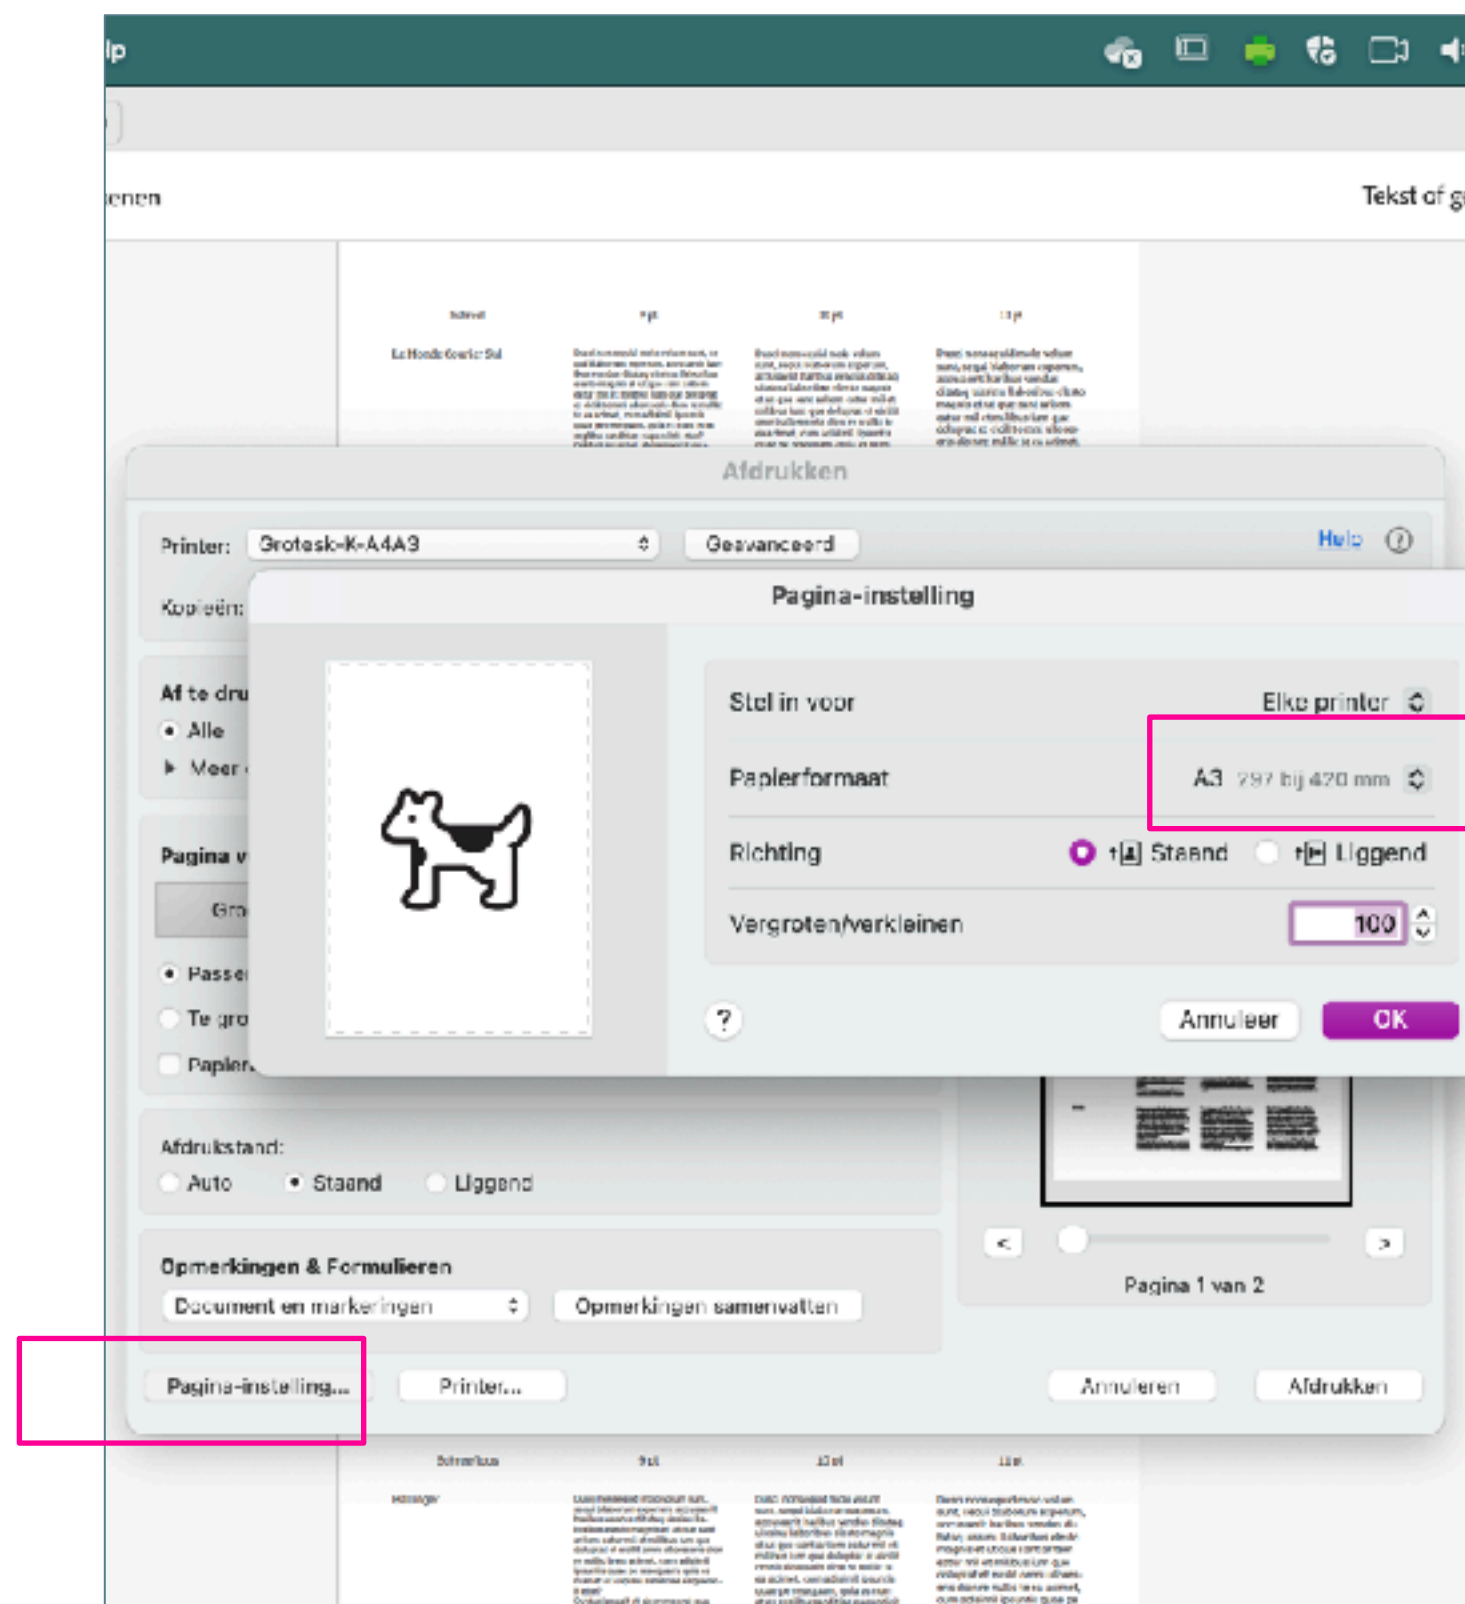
lp

enen

Tekst of g

Afdrukken

Printer: Grotesk-K-A4A3

Geavanceerd

Help

Kopieën:

Af te dru

Alle

Meer

Pagina v

Gro

Passe

Te gro

Papier

Pagina-instelling

Stel in voor

Elke printer

Papierformaat

A3 297 bij 420 mm

Richting

Staand

Liggend

Vergroten/verkleinen

100

?

Annuleer

OK

Afdrukstand:

Auto

Staand

Liggend

Opmerkingen & Formulieren

Document en markeringen

Opmerkingen samenvatten

Pagina 1 van 2

Pagina-instelling...

Printer...

Annuleren

Afdrukken